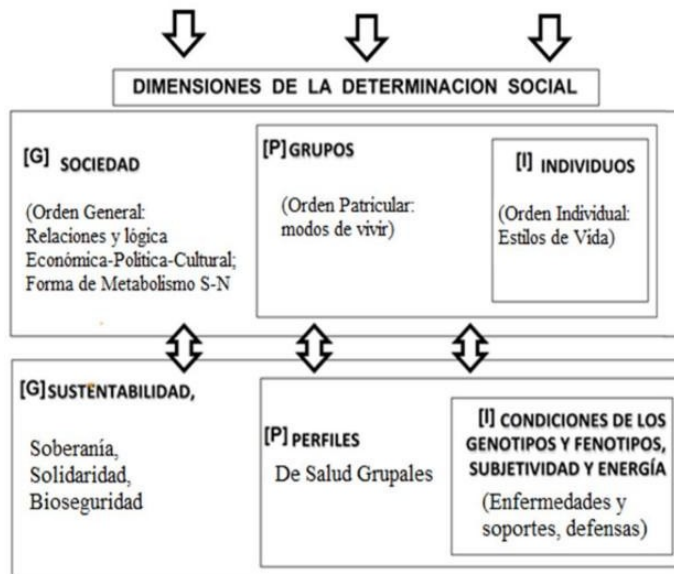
DIMENSIONES DE LA DETERMINACION SOCIAL

[G] SOCIEDAD

(Orden General: Relaciones y lógica Económica-Politica-Cultural; Forma de Metabolismo S-N

[P] GRUPOS

(Orden Patricular: modos de vivir)

[I] INDIVIDUOS

(Orden Individual: Estilos de Vida)

[G] SUSTENTABILIDAD,

Soberanía, Solidaridad, Bioseguridad

[P] PERFILES

De Salud Grupales

[I] CONDICIONES DE LOS GENOTIPOS Y FENOTIPOS, SUBJETIVIDAD Y ENERGÍA

(Enfermedades y soportes, defensas)